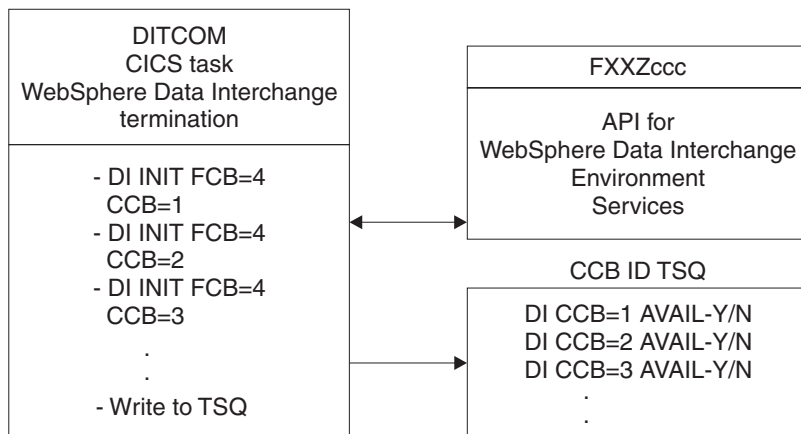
DITCOM
CICS task
WebSphere Data Interchange
termination

- DI INIT FCB=4
CCB=1
- DI INIT FCB=4
CCB=2
- DI INIT FCB=4
CCB=3
.
.
- Write to TSQ

FXXZccc

API for
WebSphere Data Interchange
Environment
Services

CCB ID TSQ

DI CCB=1 AVAIL-Y/N
DI CCB=2 AVAIL-Y/N
DI CCB=3 AVAIL-Y/N
.
.